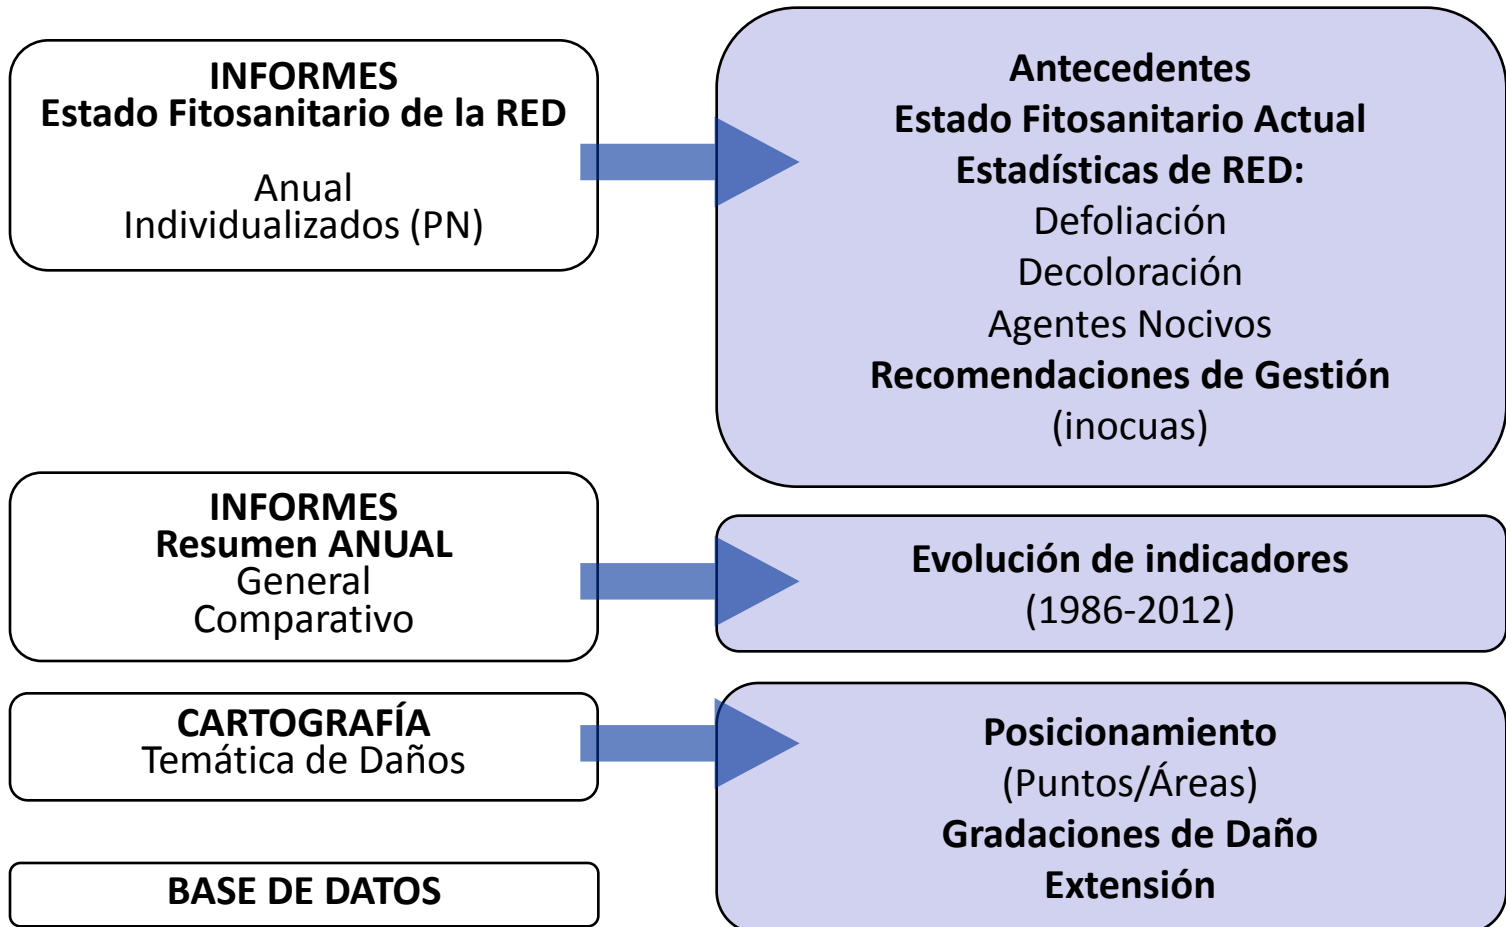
INFORMES
Estado Fitosanitario de la RED

Anual
Individualizados (PN)

Antecedentes
Estado Fitosanitario Actual
Estadísticas de RED:
Defoliación
Decoloración
Agentes Nocivos
Recomendaciones de Gestión
(inocuas)

INFORMES
Resumen ANUAL
General
Comparativo

Evolución de indicadores
(1986-2012)

CARTOGRAFÍA
Temática de Daños

Posicionamiento
(Puntos/Áreas)
Gradaciones de Daño
Extensión

BASE DE DATOS